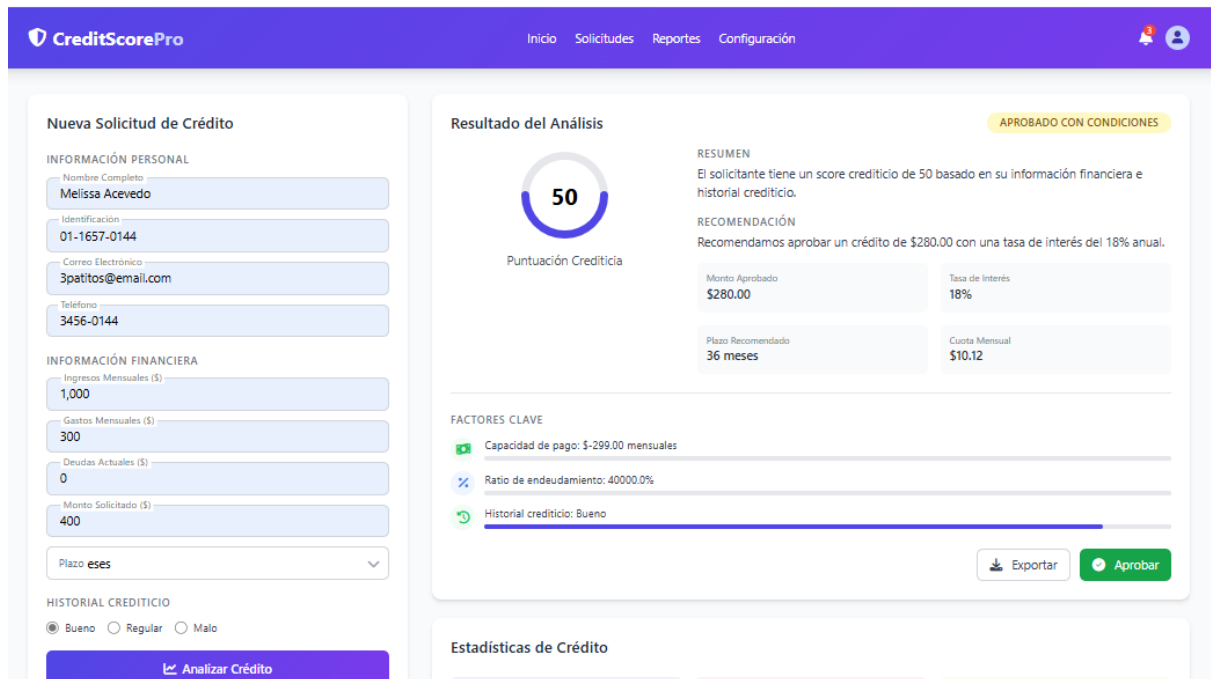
CreditScorePro

Inicio Solicitudes Reportes Configuración

3

Nueva Solicitud de Crédito

INFORMACIÓN PERSONAL

Nombre Completo
Melissa Acevedo

Identificación
01-1657-0144

Correo Electrónico
3patitos@email.com

Teléfono
3456-0144

INFORMACIÓN FINANCIERA

Ingresos Mensuales ($)
1,000

Gastos Mensuales ($)
300

Deudas Actuales ($)
0

Monto Solicitado ($)
400

Plazo eses

HISTORIAL CREDITICIO

Bueno Regular Malo

Analizar Crédito

Resultado del Análisis

APROBADO CON CONDICIONES

50

Puntuación Crediticia

RESUMEN

El solicitante tiene un score crediticio de 50 basado en su información financiera e historial crediticio.

RECOMENDACIÓN

Recomendamos aprobar un crédito de $280.00 con una tasa de interés del 18% anual.

Monto Aprobado
$280.00

Tasa de Interés
18%

Plazo Recomendado
36 meses

Cuota Mensual
$10.12

FACTORES CLAVE

Capacidad de pago: $-299.00 mensuales

Ratio de endeudamiento: 40000.0%

Historial crediticio: Bueno

Exportar

Aprobar

Estadísticas de Crédito